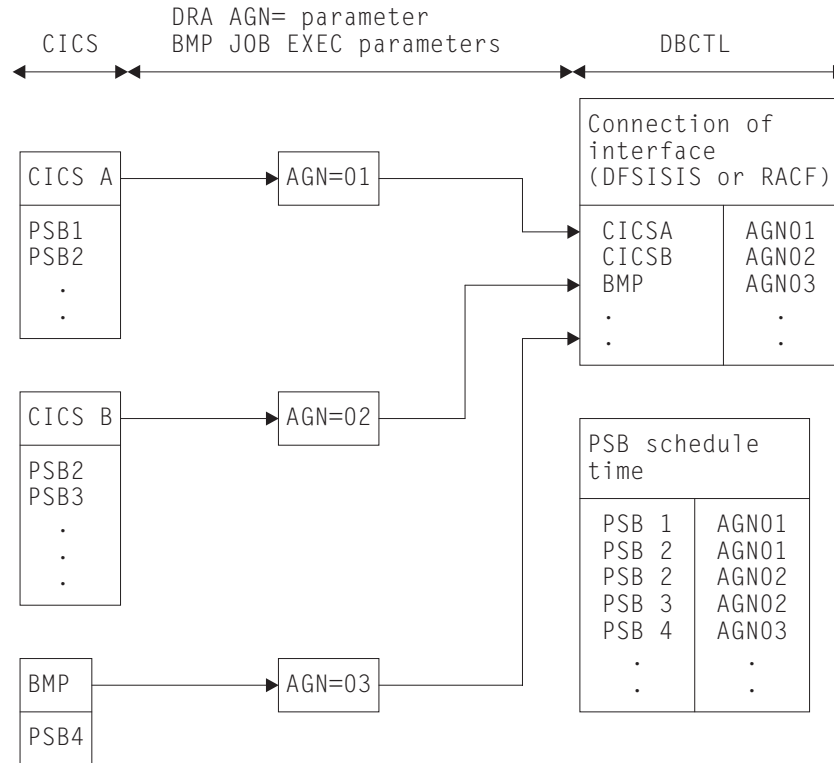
CICS

DRA AGN= parameter
BMP JOB EXEC parameters

DBCTL

CICS A

PSB1
PSB2
.
.

AGN=01

Connection of interface (DFSISIS or RACF)

| | |
|---|---|
| CICSA | AGN01 |
| CICSB | AGN02 |
| BMP | AGN03 |
| . | . |
| . | . |

CICS B

PSB2
PSB3
.
.
.

AGN=02

PSB schedule time

| | |
|---|---|
| PSB 1 | AGN01 |
| PSB 2 | AGN01 |
| PSB 2 | AGN02 |
| PSB 3 | AGN02 |
| PSB 4 | AGN03 |
| . | . |
| . | . |

BMP

PSB4

AGN=03